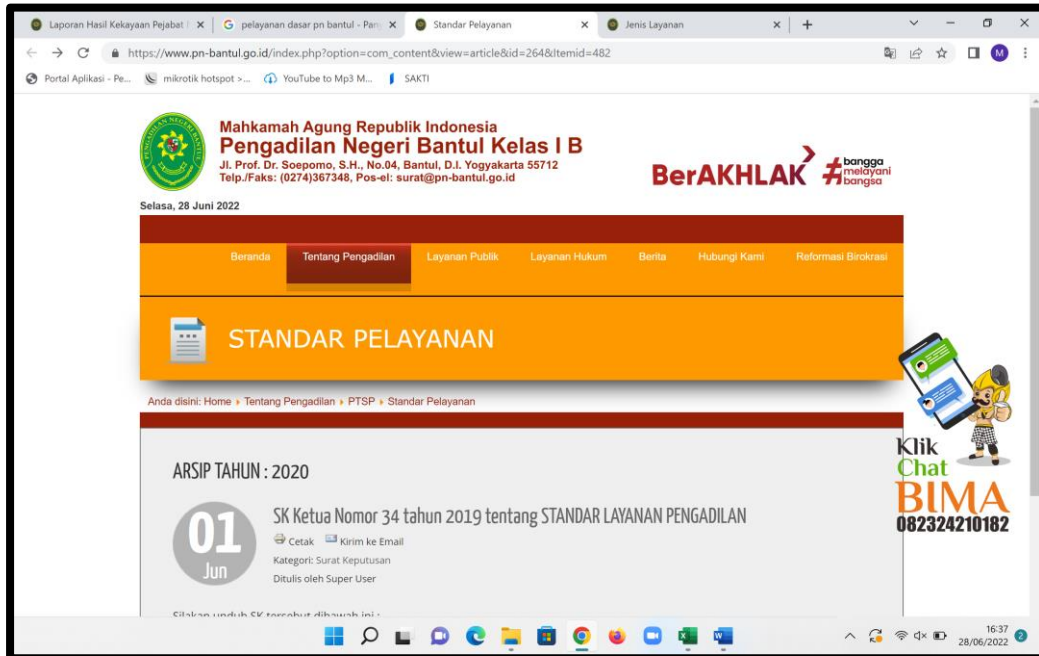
Laporan Hasil Kekayaan Pejabat | × | G pelayanan dasar pn bantul - Pan × | Standar Pelayanan × | Jenis Layanan × | +

https://www.pn-bantul.go.id/index.php?option=com_content&view=article&id=264&Itemid=482

Portal Aplikasi - Pe... mikrotik hotspot >... YouTube to Mp3 M... SAKTI

Mahkamah Agung Republik Indonesia
Pengadilan Negeri Bantul Kelas I B
Jl. Prof. Dr. Soepomo, S.H., No.04, Bantul, D.I. Yogyakarta 55712
Telp./Faks: (0274)367348, Pos-el: surat@pn-bantul.go.id

BerAKHLAK #bangga melayani bangsa

Selasa, 28 Juni 2022

Beranda | Tentang Pengadilan | Layanan Publik | Layanan Hukum | Berita | Hubungi Kami | Reformasi Birokrasi

STANDAR PELAYANAN

Anda disini: Home ▸ Tentang Pengadilan ▸ PTSP ▸ Standar Pelayanan

ARSIP TAHUN : 2020

01
Jun

SK Ketua Nomor 34 tahun 2019 tentang STANDAR LAYANAN PENGADILAN

Cetak Kirim ke Email

Kategori: Surat Keputusan

Ditulis oleh Super User

Klik Chat BIMA 082324210182

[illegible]

16:37
28/06/2022
2